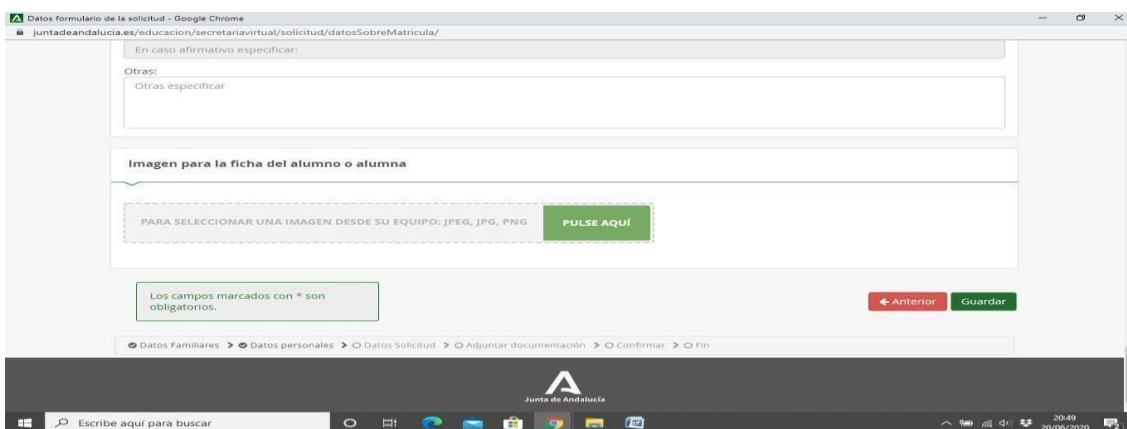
Datos formulario de la solicitud - Google Chrome
juntadeandalucia.es/educacion/secretariavirtual/solicitud/datosSobreMatricula/

En caso afirmativo especificar:

Otras:
Otras especificar

Imagen para la ficha del alumno o alumna

PARA SELECCIONAR UNA IMAGEN DESDE SU EQUIPO: JPEG, JPG, PNG
PULSE AQUÍ

Los campos marcados con * son obligatorios.

Anterior
Guardar

Datos Familiares > Datos personales > Datos Solicitud > Adjuntar documentación > Confirmar > Fin

Junta de Andalucía

Escribe aquí para buscar

20:49
20/06/2020